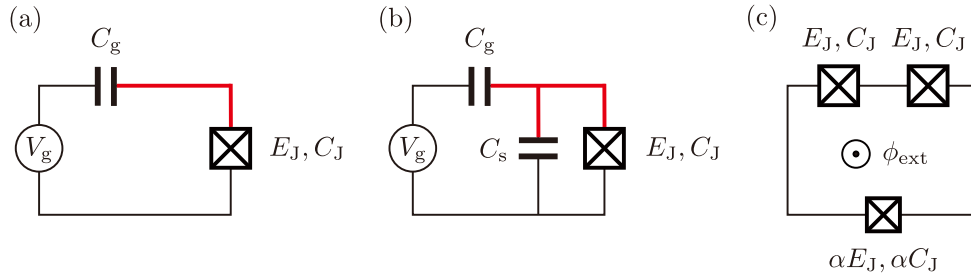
(a)

$C_{\mathrm{g}}$

$V_{\mathrm{g}}$

$E_{\mathrm{J}}, C_{\mathrm{J}}$

(b)

$C_{\mathrm{g}}$

$V_{\mathrm{g}}$

$C_{\mathrm{s}}$

$E_{\mathrm{J}}, C_{\mathrm{J}}$

(c)

$E_{\mathrm{J}}, C_{\mathrm{J}}$ $E_{\mathrm{J}}, C_{\mathrm{J}}$

$\phi_{\mathrm{ext}}$

$\alpha E_{\mathrm{J}}, \alpha C_{\mathrm{J}}$